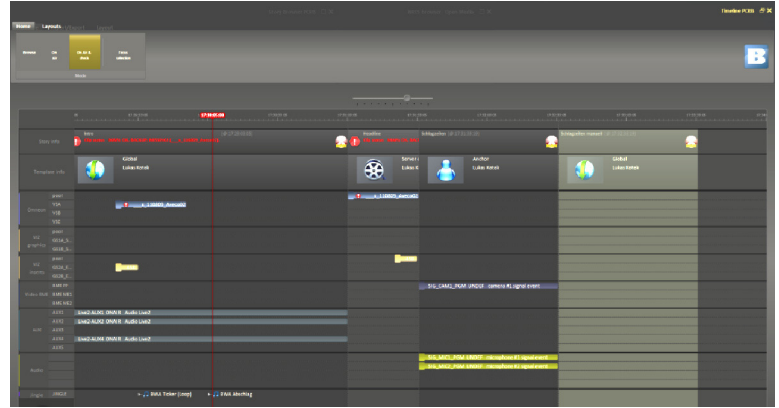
Home Layouts
Timeline PCR1
Mode
Story info
Template info
Global
Lukas Kreek
Anchor
Lukas Kreek
Global
Lukas Kreek
Schlagzeilen
Schlagzeilen Wetter
Headline
17:18:05:00
Server
Lukas K
SIG_CAM2_PGM LINEIN camera #1 signal event
Live2 AUX1 ONAIR Audio Live2
Live2 AUX2 ONAIR Audio Live2
Live2 AUX4 ONAIR Audio Live2
SIG_MIC1_PGM LINEIN microphone #1 signal event
SIG_MIC2_PGM LINEIN microphone #2 signal event
BWA Teiler (Loop)
BWA Abstieg
Audio
B